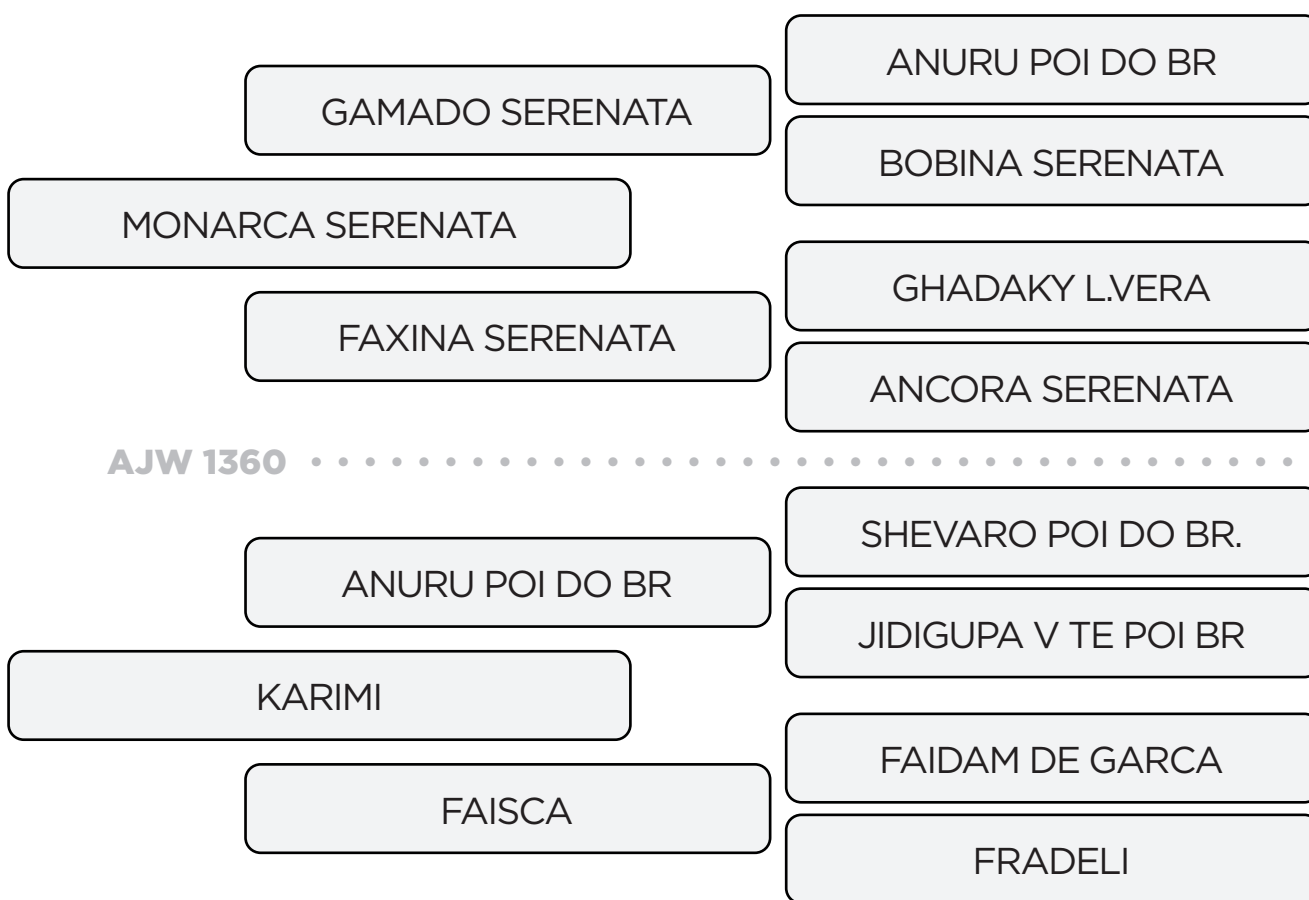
ANURU POI DO BR

GAMADO SERENATA

BOBINA SERENATA

MONARCA SERENATA

GHADAKY L.VERA

FAXINA SERENATA

ANCORA SERENATA

AJW 1360

SHEVARO POI DO BR.

ANURU POI DO BR

JIDIGUPA V TE POI BR

KARIMI

FAIDAM DE GARCA

FAISCA

FRADELI